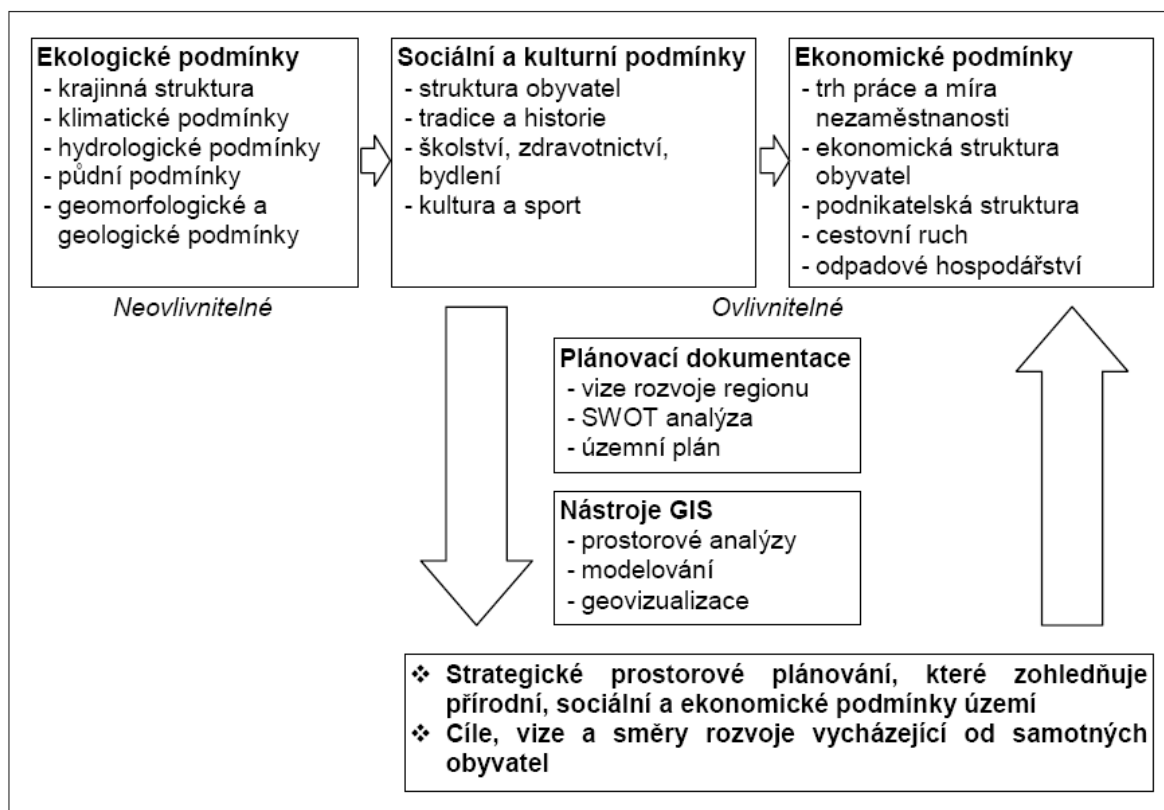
**Ekologické podmínky**
- krajinná struktura
- klimatické podmínky
- hydrologické podmínky
- půdní podmínky
- geomorfologické a geologické podmínky

**Sociální a kulturní podmínky**
- struktura obyvatel
- tradice a historie
- školství, zdravotnictví, bydlení
- kultura a sport

**Ekonomické podmínky**
- trh práce a míra nezaměstnanosti
- ekonomická struktura obyvatel
- podnikatelská struktura
- cestovní ruch
- odpadové hospodářství

*Neovlivnitelné*

*Ovlivnitelné*

**Plánovací dokumentace**
- vize rozvoje regionu
- SWOT analýza
- územní plán

**Nástroje GIS**
- prostorové analýzy
- modelování
- geovizualizace

❖ **Strategické prostorové plánování, které zohledňuje přírodní, sociální a ekonomické podmínky území**
❖ **Cíle, vize a směry rozvoje vycházející od samotných obyvatel**